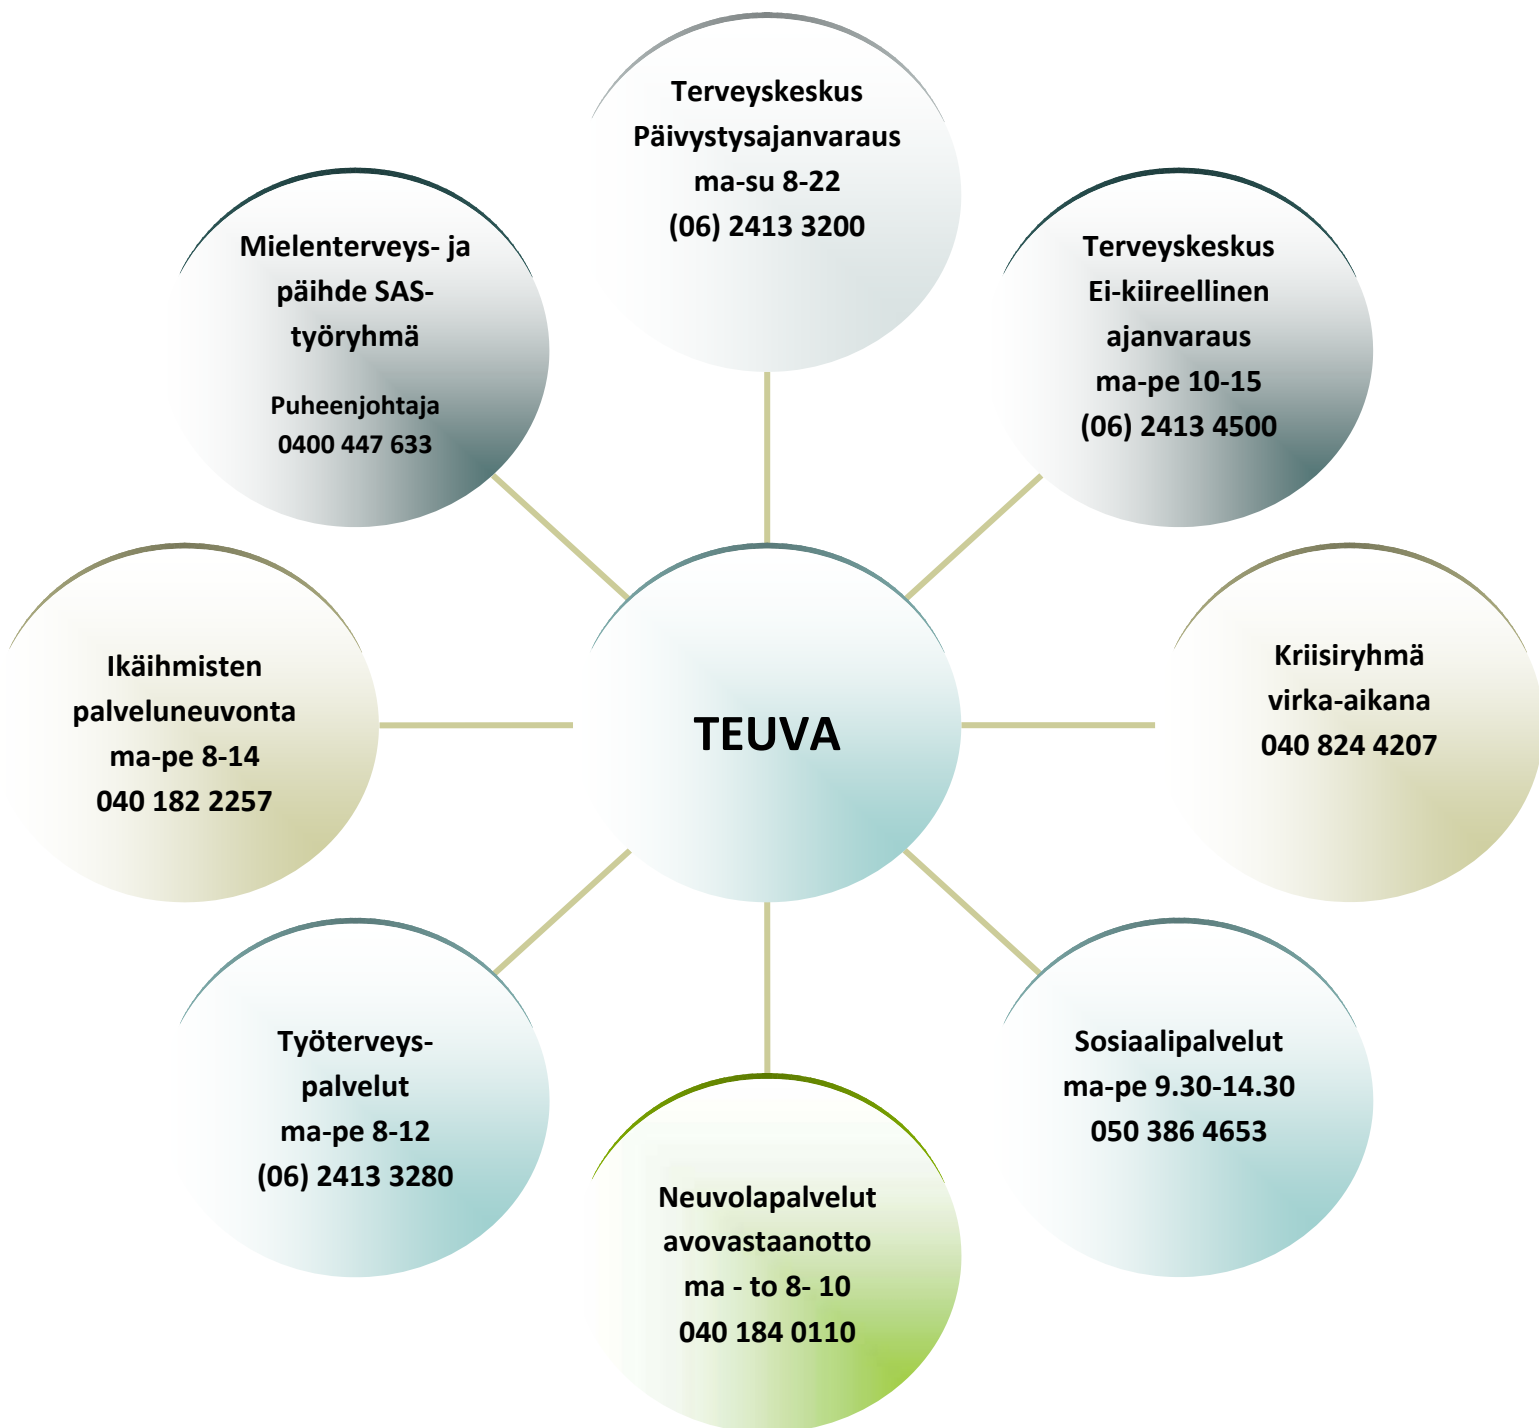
Terveyskeskus
Päivystysajanvaraus
ma-su 8-22
(06) 2413 3200

Mielenterveys- ja päihde SAS-työryhmä
Puheenjohtaja
0400 447 633

Terveyskeskus
Ei-kiireellinen ajanvaraus
ma-pe 10-15
(06) 2413 4500

Ikäihmisten palveluneuvonta
ma-pe 8-14
040 182 2257

TEUVA

Kriisiryhmä
virka-aikana
040 824 4207

Työterveys-palvelut
ma-pe 8-12
(06) 2413 3280

Sosiaalipalvelut
ma-pe 9.30-14.30
050 386 4653

Neuvolapalvelut
avovastaanotto
ma - to 8- 10
040 184 0110